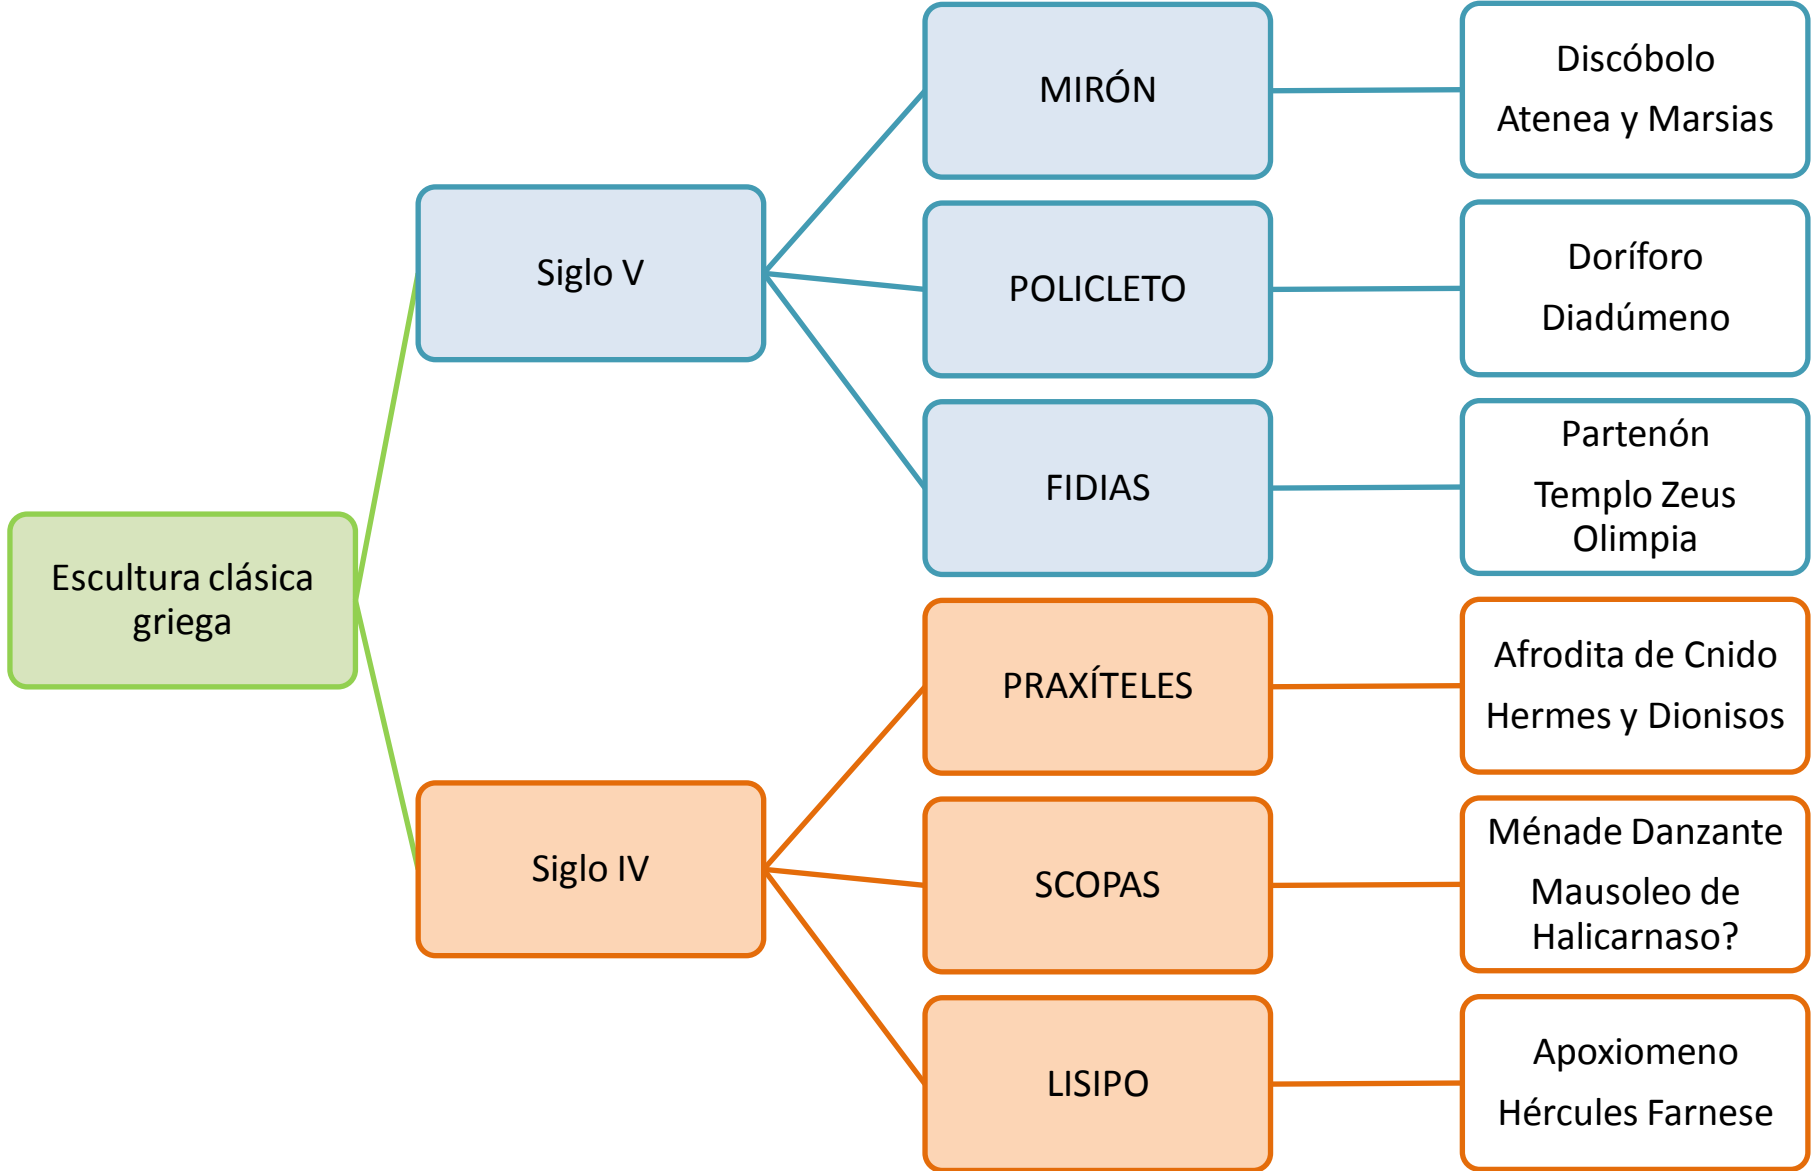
Escultura clásica griega

Siglo V

MIRÓN

Discóbolo

Atenea y Marsias

POLICLETO

Doríforo

Diadúmeno

FIDIAS

Partenón

Templo Zeus Olimpia

Siglo IV

PRAXÍTELES

Afrodita de Cnido

Hermes y Dionisos

SCOPAS

Ménade Danzante

Mausoleo de Halicarnaso?

LISIPO

Apoxiomeno

Hércules Farnese